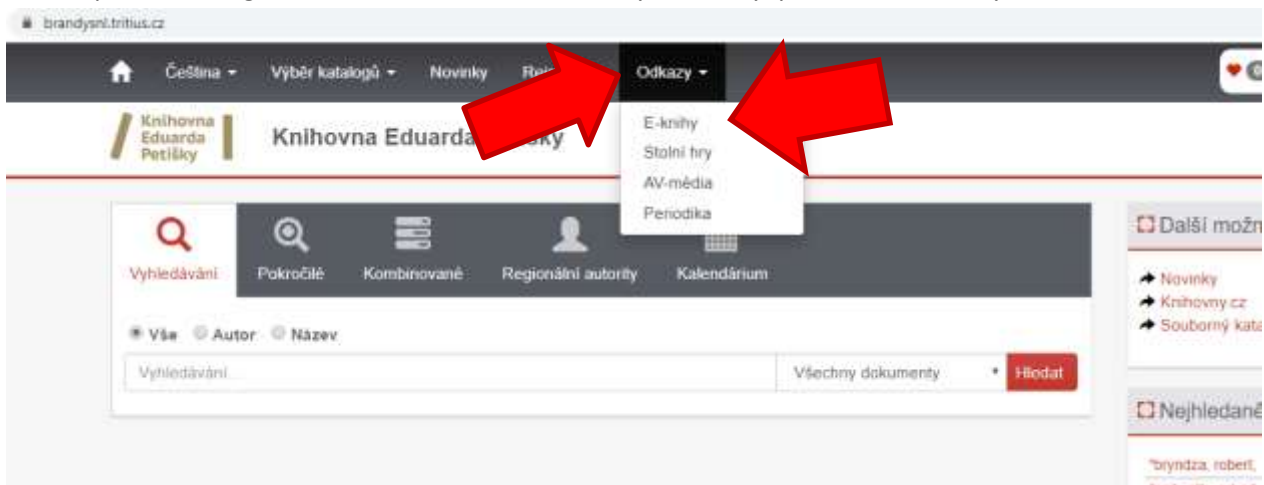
brandysnl.tritius.cz

Čeština ▾ Výběr katalogů ▾ Novinky Re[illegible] Odkazy ▾

E-knihy
Stolní hry
AV-média
Periodika

Knihovna Eduarda Petišky

Knihovna Eduarda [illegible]ky

Vyhledávání Pokročilé Kombinované Regionální autority Kalendárium

Vše Autor Název

Vyhledávání...

Všechny dokumenty

Hledat

Další možn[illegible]

Novinky
Knihovny.cz
Souborný kata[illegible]

Nejhledaně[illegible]

"bryndza, robert,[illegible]